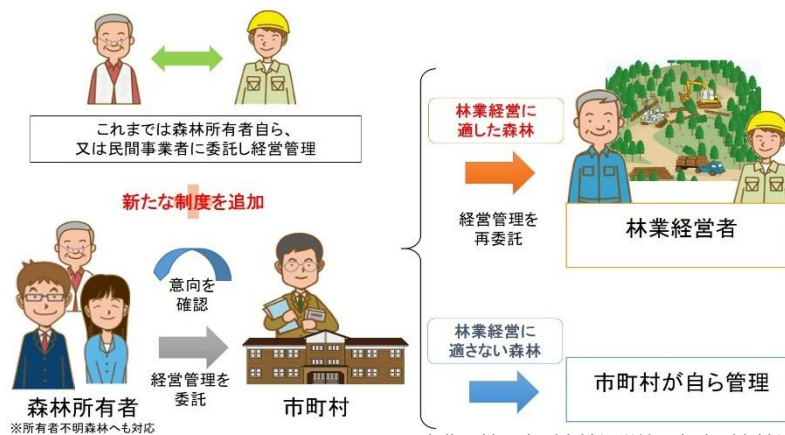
これまでは森林所有者自ら、
又は民間事業者に委託し経営管理

新たな制度を追加

意向を
確認

経営管理を
委託

森林所有者
※所有者不明森林へも対応

市町村

林業経営に
適した森林

経営管理を
再委託

林業経営者

林業経営に
適さない森林

市町村が自ら管理